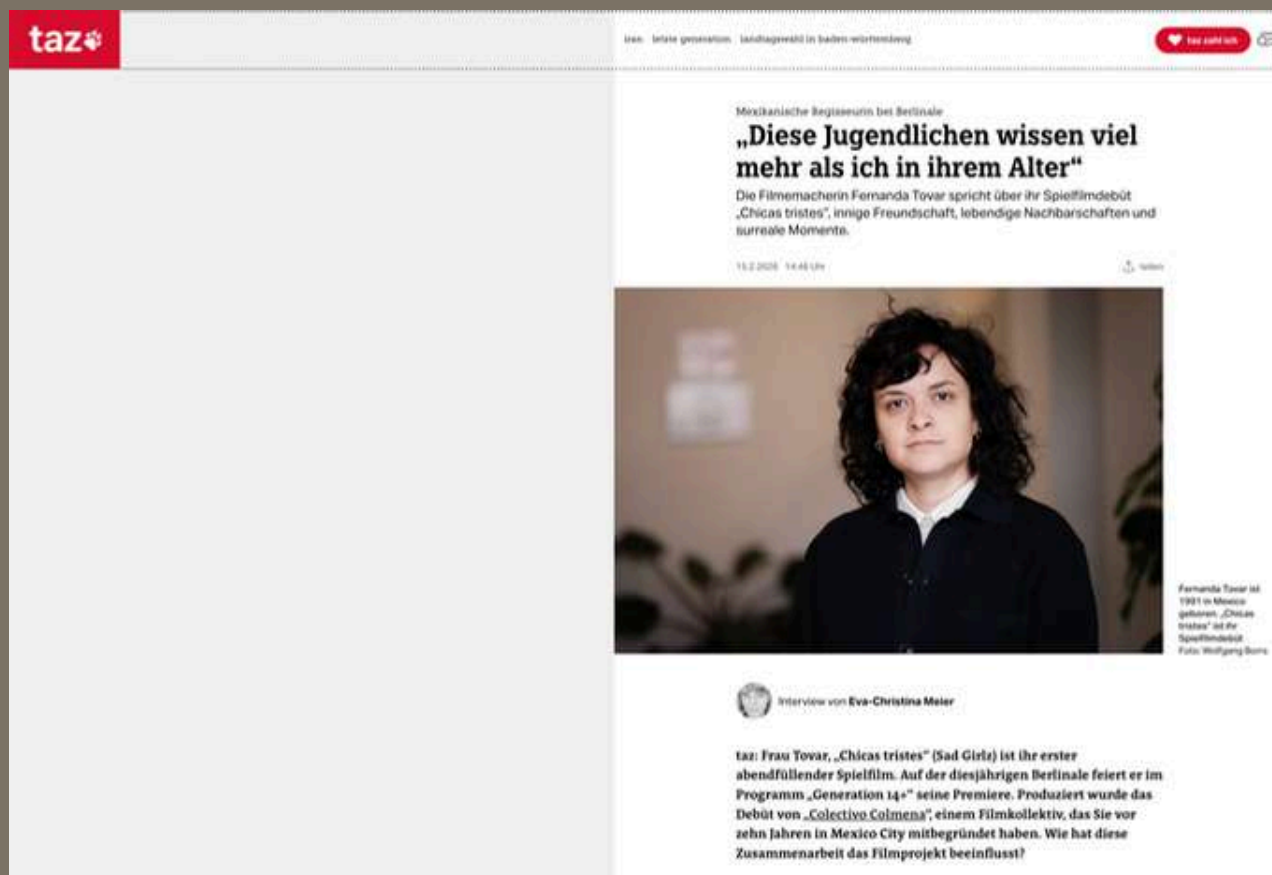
taz

iran · letzte generation · landtagswahl in baden-württemberg

taz zahl ich

Mexikanische Regisseurin bei Berlinale

„Diese Jugendlichen wissen viel mehr als ich in ihrem Alter“

Die Filmemacherin Fernanda Tovar spricht über ihr Spielfilmdebüt „Chicas tristes“, innige Freundschaft, lebendige Nachbarschaften und surreale Momente.

15.2.2026 14:46 Uhr

teilen

Fernanda Tovar ist 1991 in Mexico geboren. „Chicas tristes“ ist ihr Spielfilmdebüt
Foto: Wolfgang Borrs

Interview von Eva-Christina Meier

taz: Frau Tovar, „Chicas tristes“ (Sad Girlz) ist ihr erster abendfüllender Spielfilm. Auf der diesjährigen Berlinale feiert er im Programm „Generation 14+“ seine Premiere. Produziert wurde das Debüt von „Colectivo Colmena“, einem Filmkollektiv, das Sie vor zehn Jahren in Mexico City mitbegründet haben. Wie hat diese Zusammenarbeit das Filmprojekt beeinflusst?